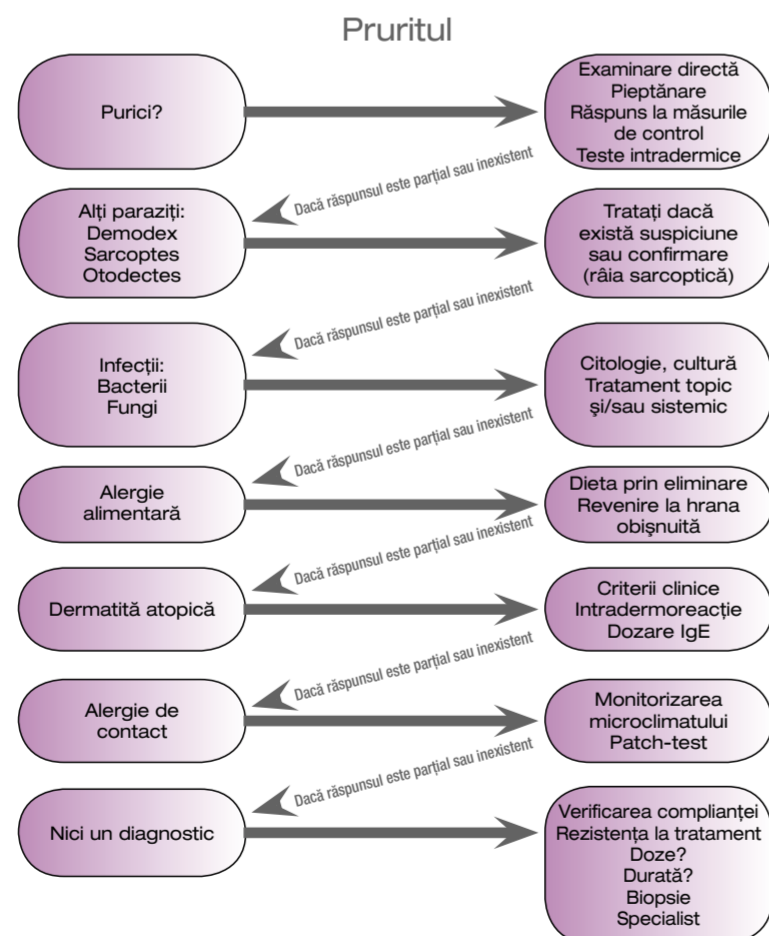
Pruritul

Purici?

Examinare directă
Pieptănare
Răspuns la măsurile de control
Teste intradermice

Dacă răspunsul este parţial sau inexistent

Alţi paraziţi:
Demodex
Sarcoptes
Otodectes

Trataţi dacă există suspiciune sau confirmare (râia sarcoptică)

Dacă răspunsul este parţial sau inexistent

Infecţii:
Bacterii
Fungi

Citologie, cultură
Tratament topic şi/sau sistemic

Dacă răspunsul este parţial sau inexistent

Alergie alimentară

Dieta prin eliminare
Revenire la hrana obişnuită

Dacă răspunsul este parţial sau inexistent

Dermatită atopică

Criterii clinice
Intradermoreacţie
Dozare IgE

Dacă răspunsul este parţial sau inexistent

Alergie de contact

Monitorizarea microclimatului
Patch-test

Dacă răspunsul este parţial sau inexistent

Nici un diagnostic

Verificarea complianţei
Rezistenţa la tratament
Doze?
Durată?
Biopsie
Specialist